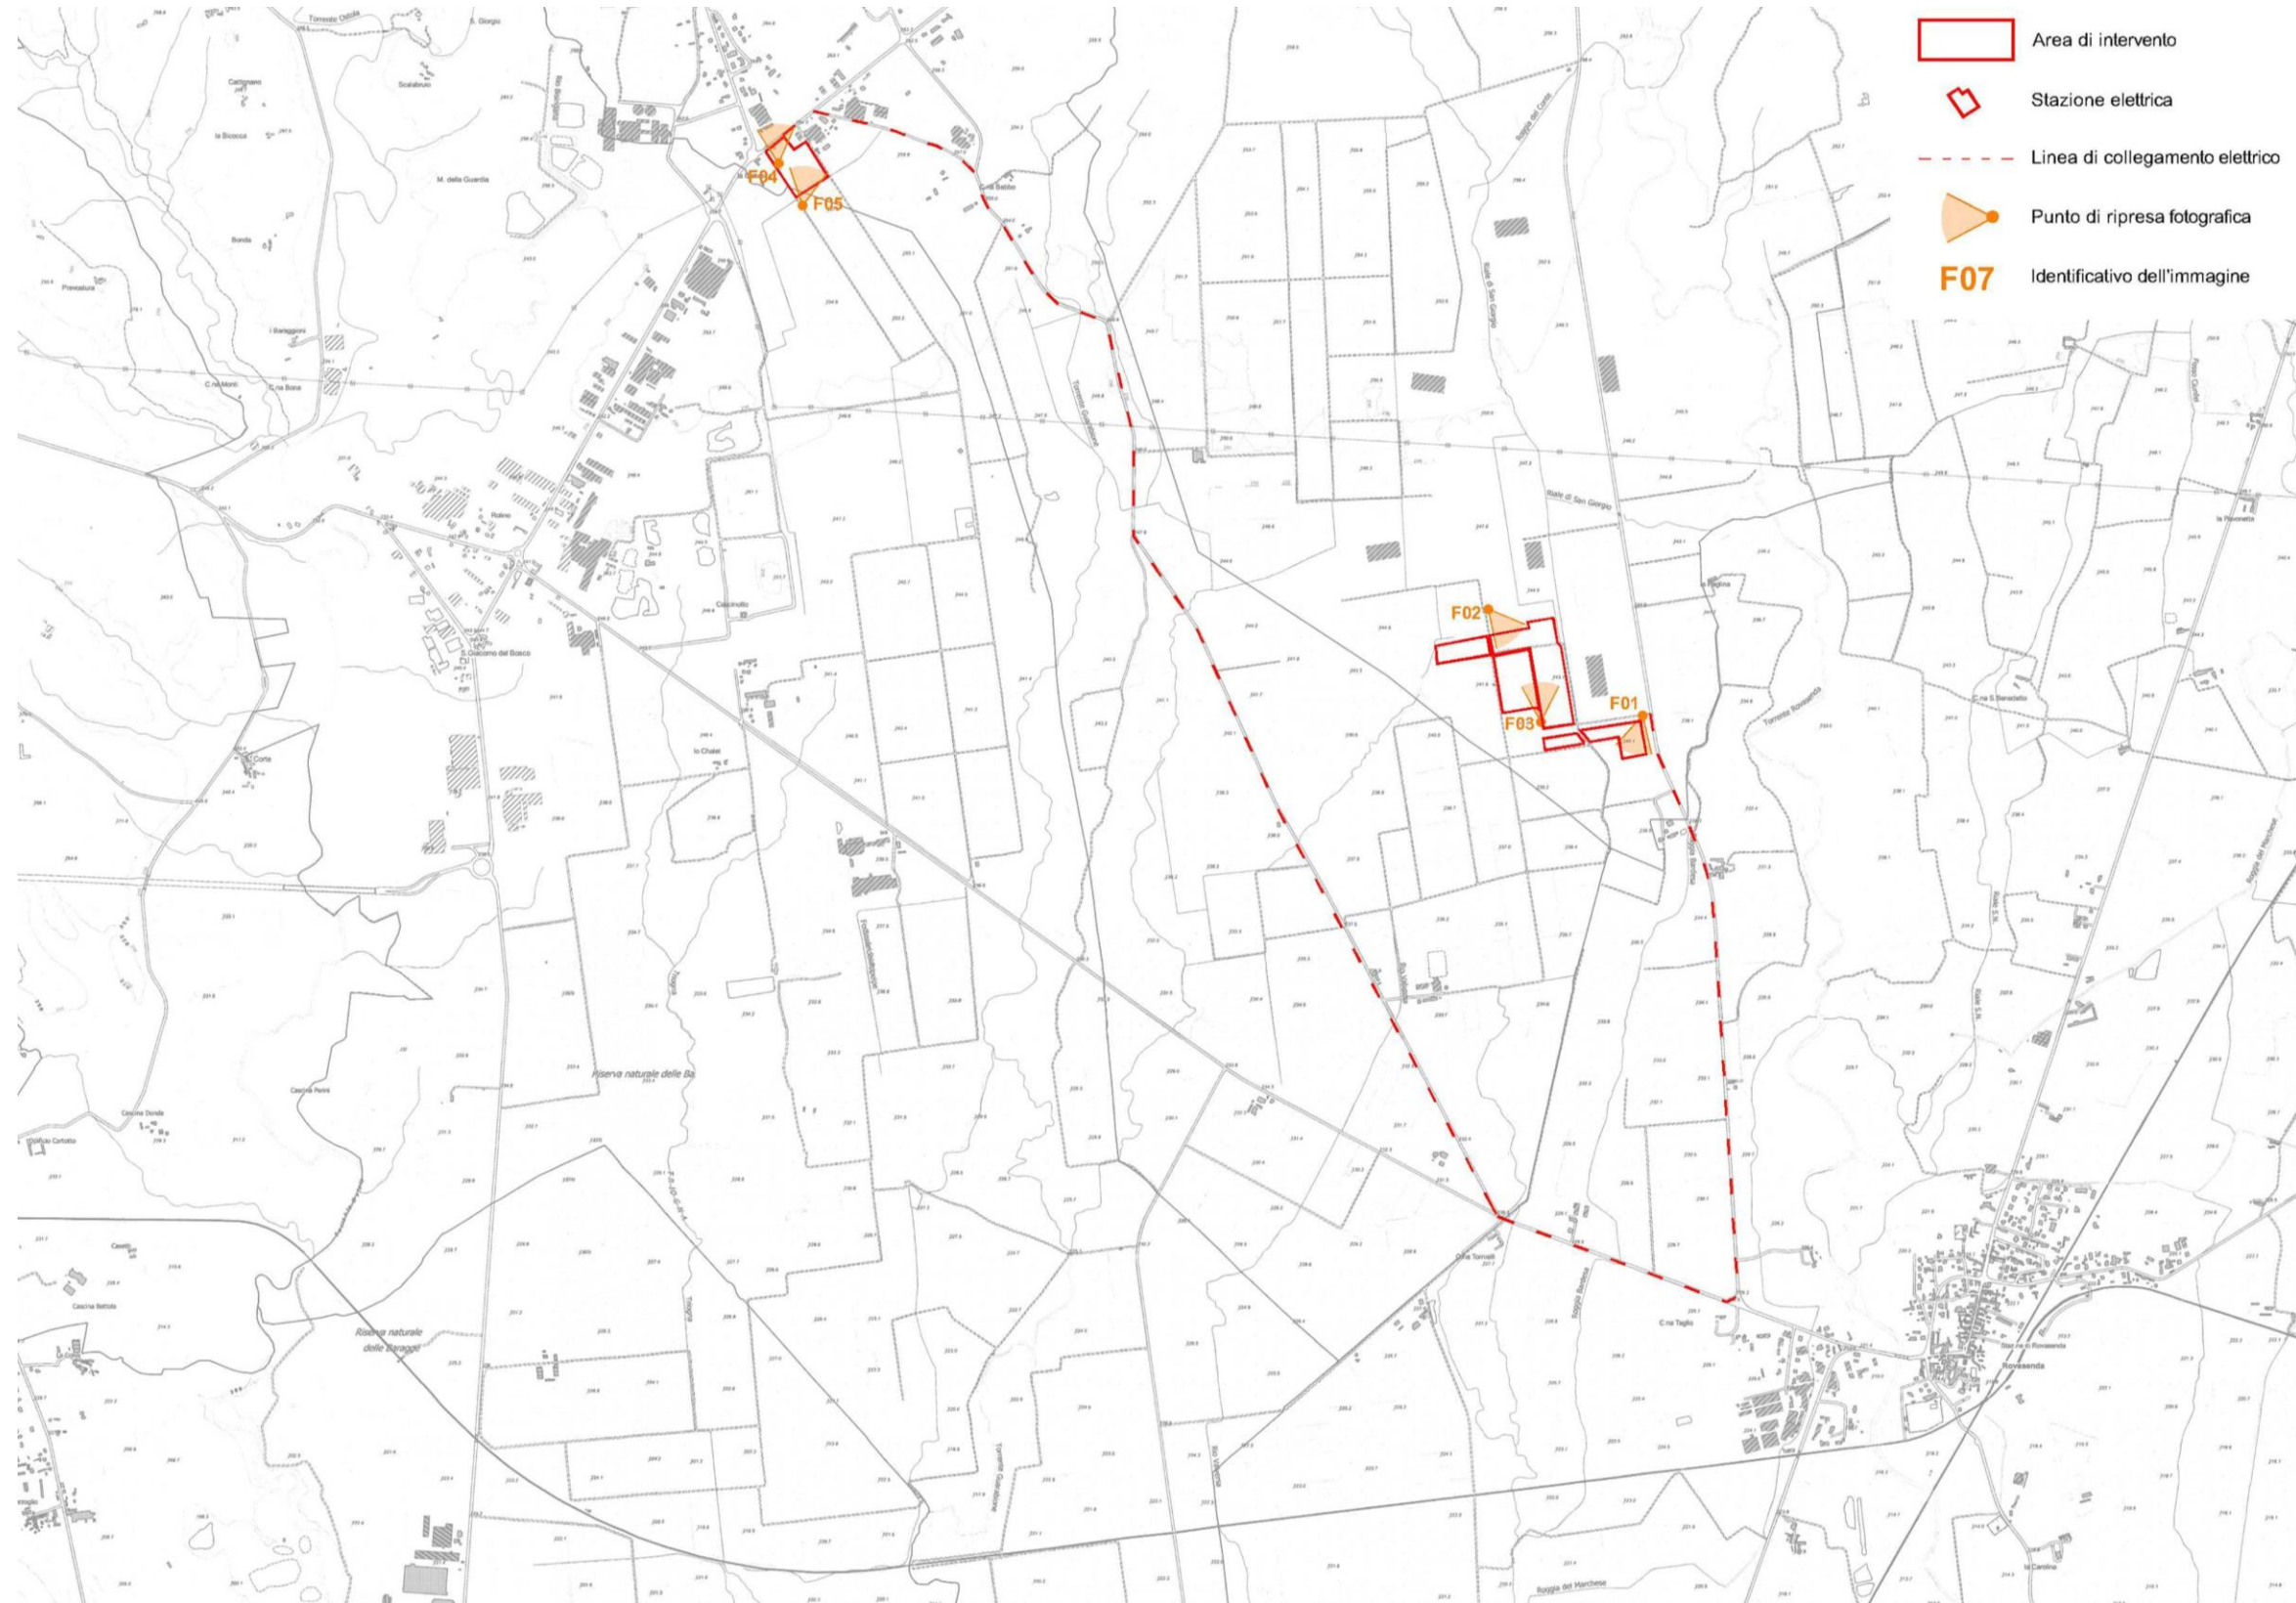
Area di intervento

Stazione elettrica

Linea di collegamento elettrico

Punto di ripresa fotografica

F07 Identificativo dell'immagine

F04

F05

F02

F03

F01

Torrente Ostola

S. Giorgio

Cattignano

Scalabruio

la Bicocca

M. della Guardia

Bonda

Prevostura

I Baraggioni

C.na Morio

C.na Bona

Ralino

S. Giacomo del Bosco

Cascinotto

lo Chalet

Corte

Riserva naturale delle Ba

Cascina Donda

Cascina Perini

Cascina Bettola

Riserva naturale delle Baragge

Torrente Guarabione

Roggia del Conte

Riale di San Giorgio

Torrente Rovasenda

C.na S. Benedetto

la Povonetta

C.na Tornatti

C.na Taglio

Rovasenda

Roggia del Marchese

la Carolina